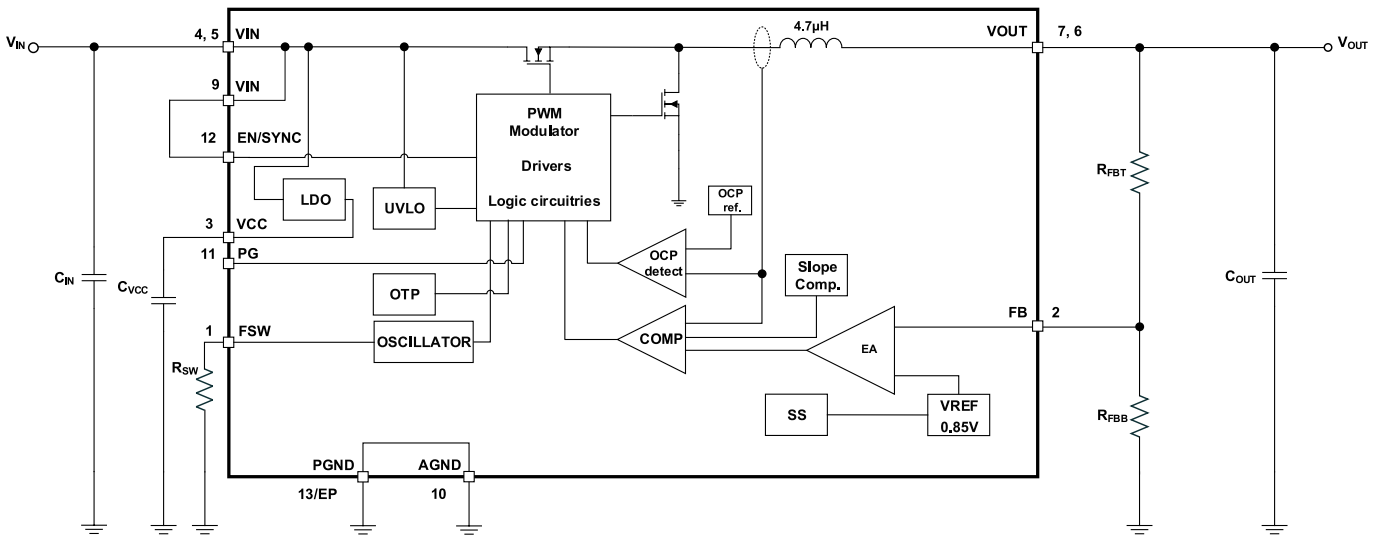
$V_{IN}$
4, 5 VIN
9 VIN
12 EN/SYNC
3 VCC
11 PG
1 FSW
$C_{IN}$
$C_{VCC}$
$R_{SW}$
LDO
UVLO
OTP
OSCILLATOR
PWM Modulator
Drivers
Logic circuitries
4.7μH
VOUT 7, 6
$V_{OUT}$
OCP ref.
OCP detect
Slope Comp.
COMP
EA
FB 2
SS
VREF 0.85V
$R_{FBT}$
$R_{FBB}$
$C_{OUT}$
PGND
13/EP
AGND
10